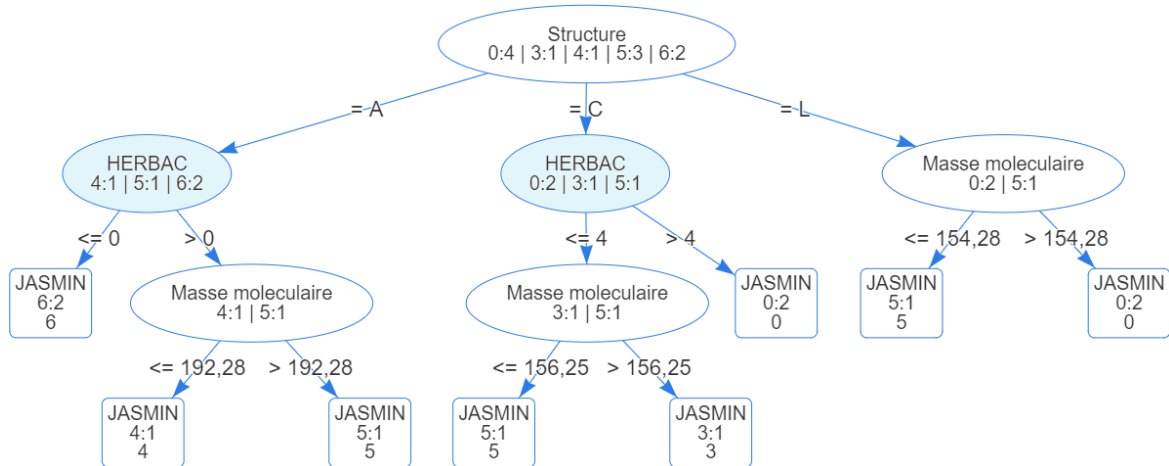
Structure
0:4 | 3:1 | 4:1 | 5:3 | 6:2

= A

= C

= L

HERBAC
4:1 | 5:1 | 6:2

<= 0

> 0

JASMIN
6:2
6

Masse moleculaire
4:1 | 5:1

<= 192,28

> 192,28

JASMIN
4:1
4

JASMIN
5:1
5

HERBAC
0:2 | 3:1 | 5:1

<= 4

> 4

Masse moleculaire
3:1 | 5:1

<= 156,25

> 156,25

JASMIN
5:1
5

JASMIN
3:1
3

JASMIN
0:2
0

Masse moleculaire
0:2 | 5:1

<= 154,28

> 154,28

JASMIN
5:1
5

JASMIN
0:2
0